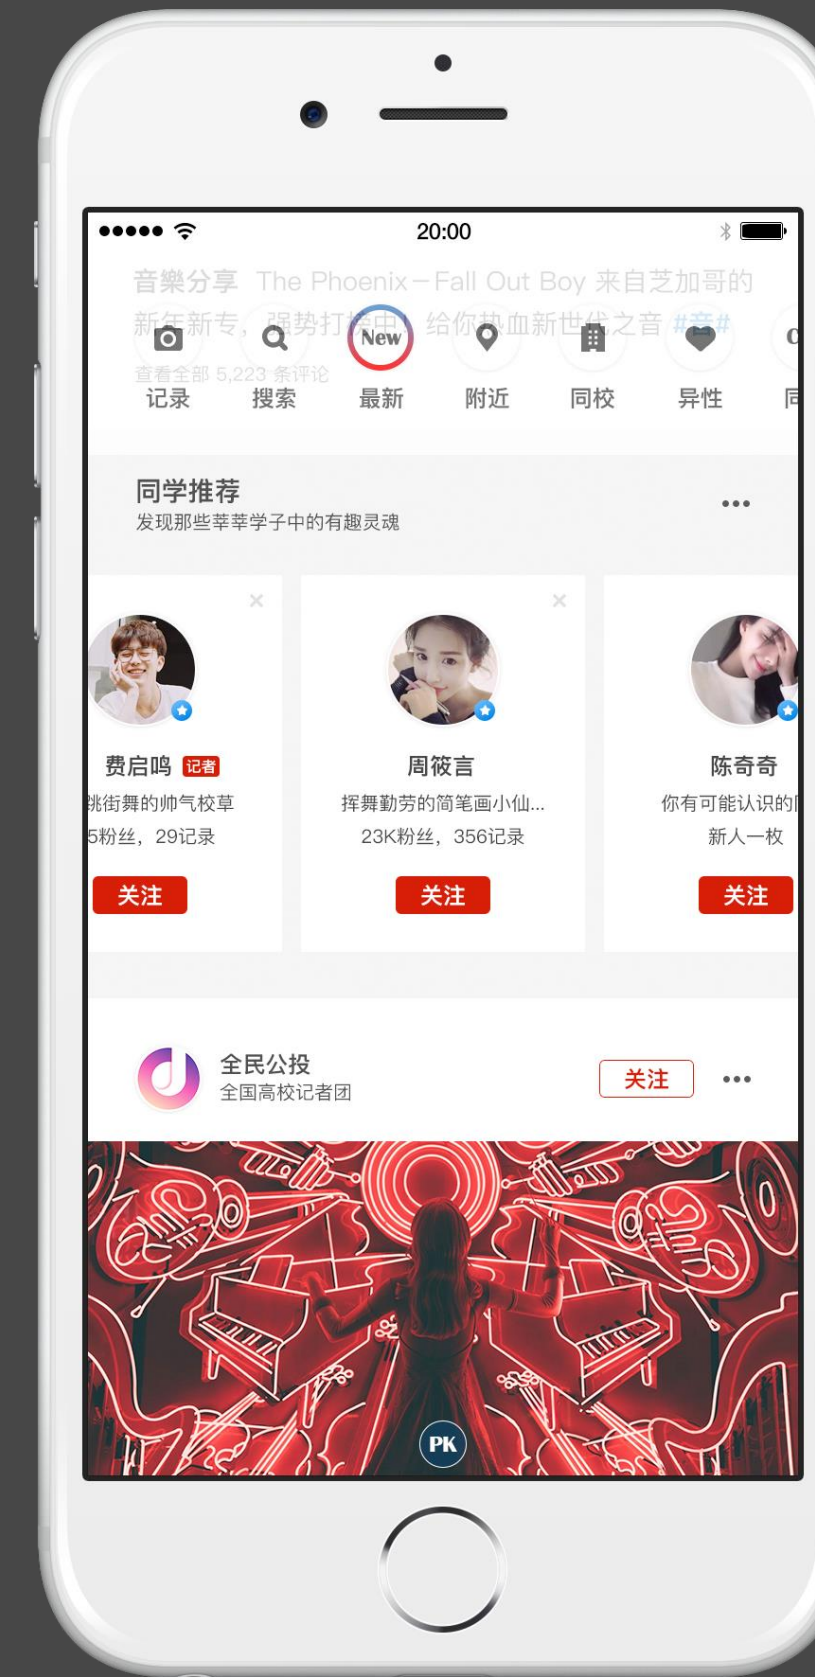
20:00

音樂分享 The Phoenix－Fall Out Boy 来自芝加哥的新年新专，强势打榜中！给你热血新世代之音 #音#

查看全部 5,223 条评论

New

记录 搜索 最新 附近 同校 异性 同

同学推荐
发现那些莘莘学子中的有趣灵魂

费启鸣 记者
跳街舞的帅气校草
5粉丝，29记录
关注

周筱言
挥舞勤劳的简笔画小仙...
23K粉丝，356记录
关注

陈奇奇
你有可能认识的
新人一枚
关注

全民公投
全国高校记者团
关注

PK